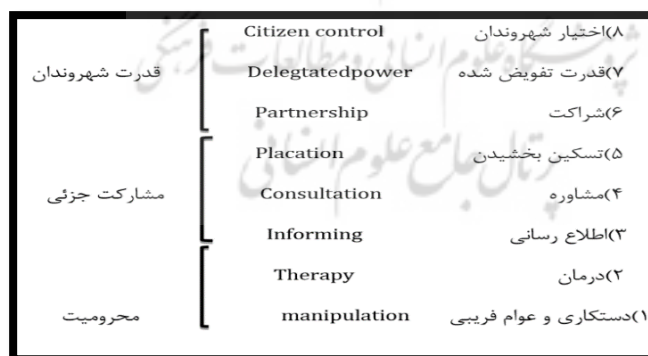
۸)اختیار شهروندان Citizen control
۷)قدرت تفویض شده Delegtatedpower قدرت شهروندان
۶)شراکت Partnership

۵)تسکین بخشیدن Placation
۴)مشاوره Consultation مشارکت جزئی
۳)اطلاع رسانی Informing

۲)درمان Therapy
۱)دستکاری و عوام فریبی manipulation محرومیت